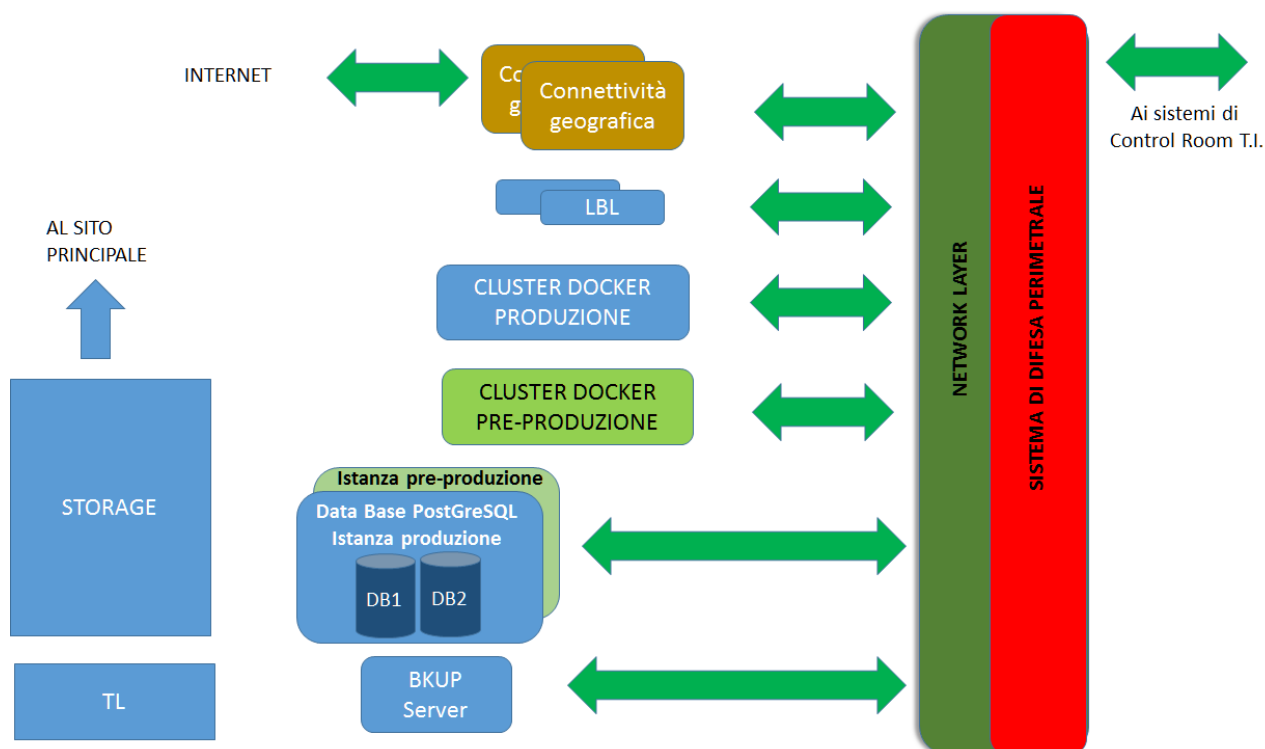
INTERNET

Co g

Connettività geografica

Ai sistemi di Control Room T.I.

LBL

AL SITO PRINCIPALE

CLUSTER DOCKER PRODUZIONE

CLUSTER DOCKER PRE-PRODUZIONE

NETWORK LAYER

SISTEMA DI DIFESA PERIMETRALE

STORAGE

Istanza pre-produzione

Data Base PostGreSQL Istanza produzione

DB1

DB2

TL

BKUP Server